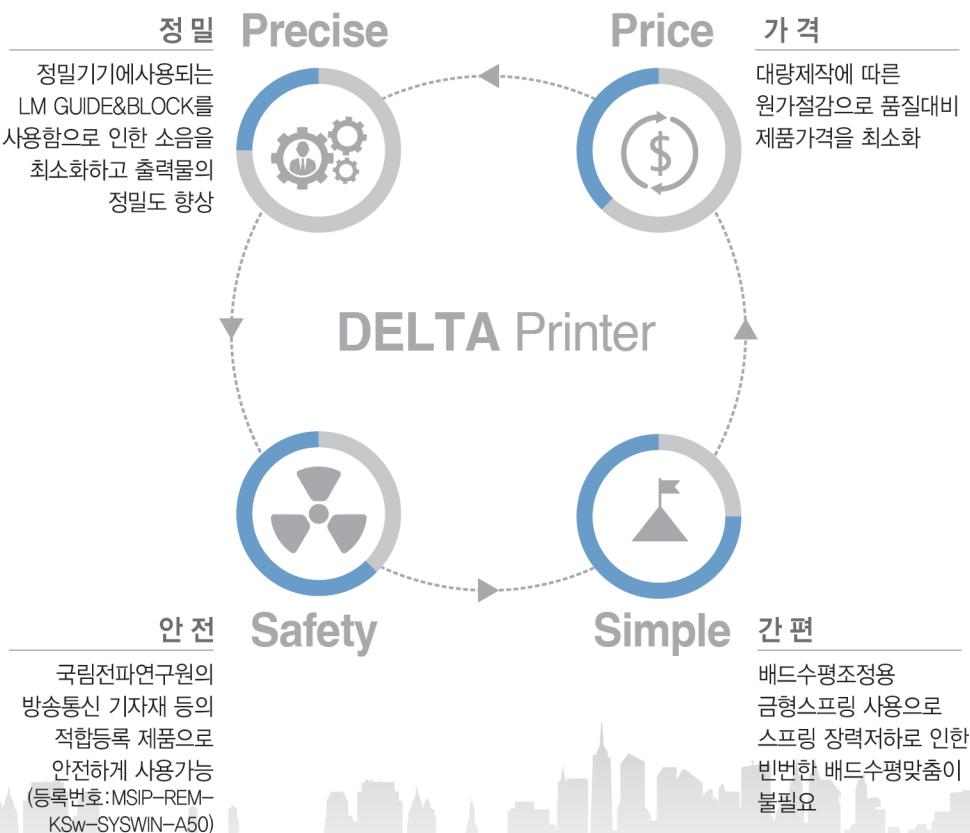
정 밀 Precise

정밀기기에사용되는 LM GUIDE&BLOCK를 사용함으로 인한 소음을 최소화하고 출력물의 정밀도 향상

Price 가 격

대량제작에 따른 원가절감으로 품질대비 제품가격을 최소화

DELTA Printer

안 전 Safety

국립전파연구원의 방송통신 기자재 등의 적합등록 제품으로 안전하게 사용가능 (등록번호:MSIP-REM-KSw-SYSWIN-A50)

Simple 간 편

배드수평조정용 금형스프링 사용으로 스프링 장력저하로 인한 빈번한 배드수평맞춤이 불필요